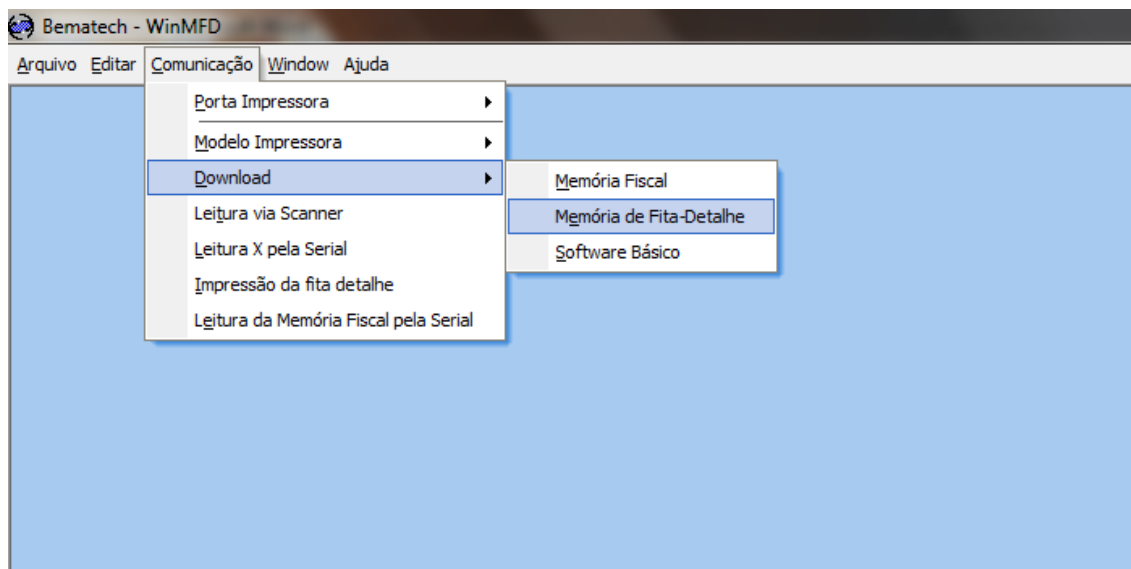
Bematech - WinMFD

Arquivo Editar Comunicação Window Ajuda

Porta Impressora
Modelo Impressora
Download
Leitura via Scanner
Leitura X pela Serial
Impressão da fita detalhe
Leitura da Memória Fiscal pela Serial

Memória Fiscal
Memória de Fita-Detalhe
Software Básico